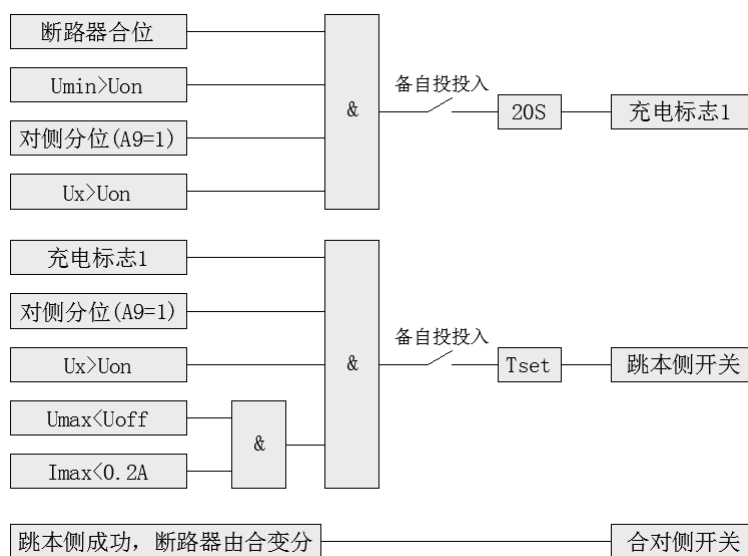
断路器合位

Umin>Uon

对侧分位(A9=1)

Ux>Uon

&

备自投投入

20S

充电标志1

充电标志1

对侧分位(A9=1)

Ux>Uon

Umax<Uoff

Imax<0.2A

&

&

备自投投入

Tset

跳本侧开关

跳本侧成功，断路器由合变分

合对侧开关